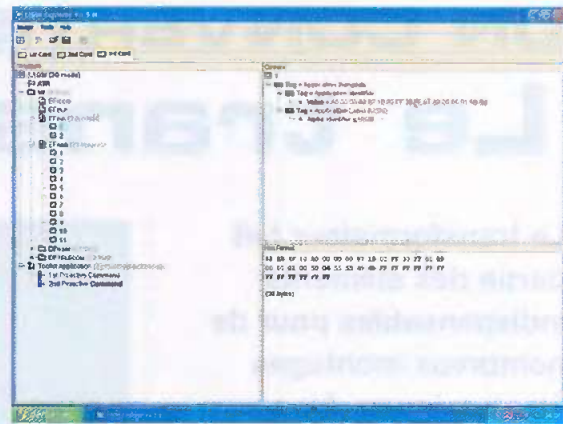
Tag = Application Template
Tag = Application Identifier
Value = A0 00 00 00 87 10 02 FF ...
Tag = Application Label (ASCII)
Hex Format
(38 bytes)
La transformation fait
naître des améliorations
indispensables pour de
nombreux montages
1st Card
2nd Card
3rd Card
Ecran
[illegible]